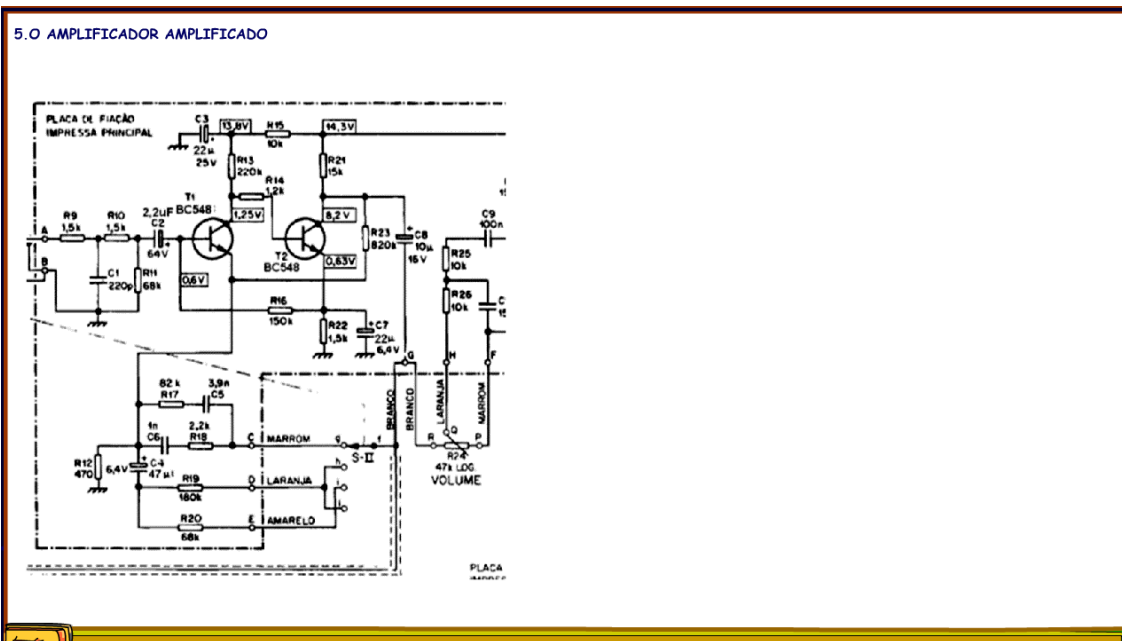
5.0 AMPLIFICADOR AMPLIFICADO

PLACA DE FIAÇÃO IMPRESSA PRINCIPAL

C3
22μ 25V
13,8V
R15 10k
14,3V
R13 220k
R21 15k
R14 1,2k
T1 BC548
1,25V
8,2V
R9 1,5k
R10 1,5k
2,2uF C2 64V
A
B
C1 220p
R11 68k
0,6V
T2 BC548
0,63V
R23 820k
C8 10μ 16V
C9 100n
R25 10k
R26 10k
R16 150k
R22 1,5k
C7 22μ 6,4V
G
H
F
82k R17
3,9n C5
1n C6
2,2k R18
C
MARROM
R12 470
6,4V
C4 47μ
R19 180k
D
LARANJA
R20 68k
E
AMARELO
S-II
BRANCO
BRANCO
LARANJA
MARROM
R
Q
P
R24 47k LOG. VOLUME
PLACA
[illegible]